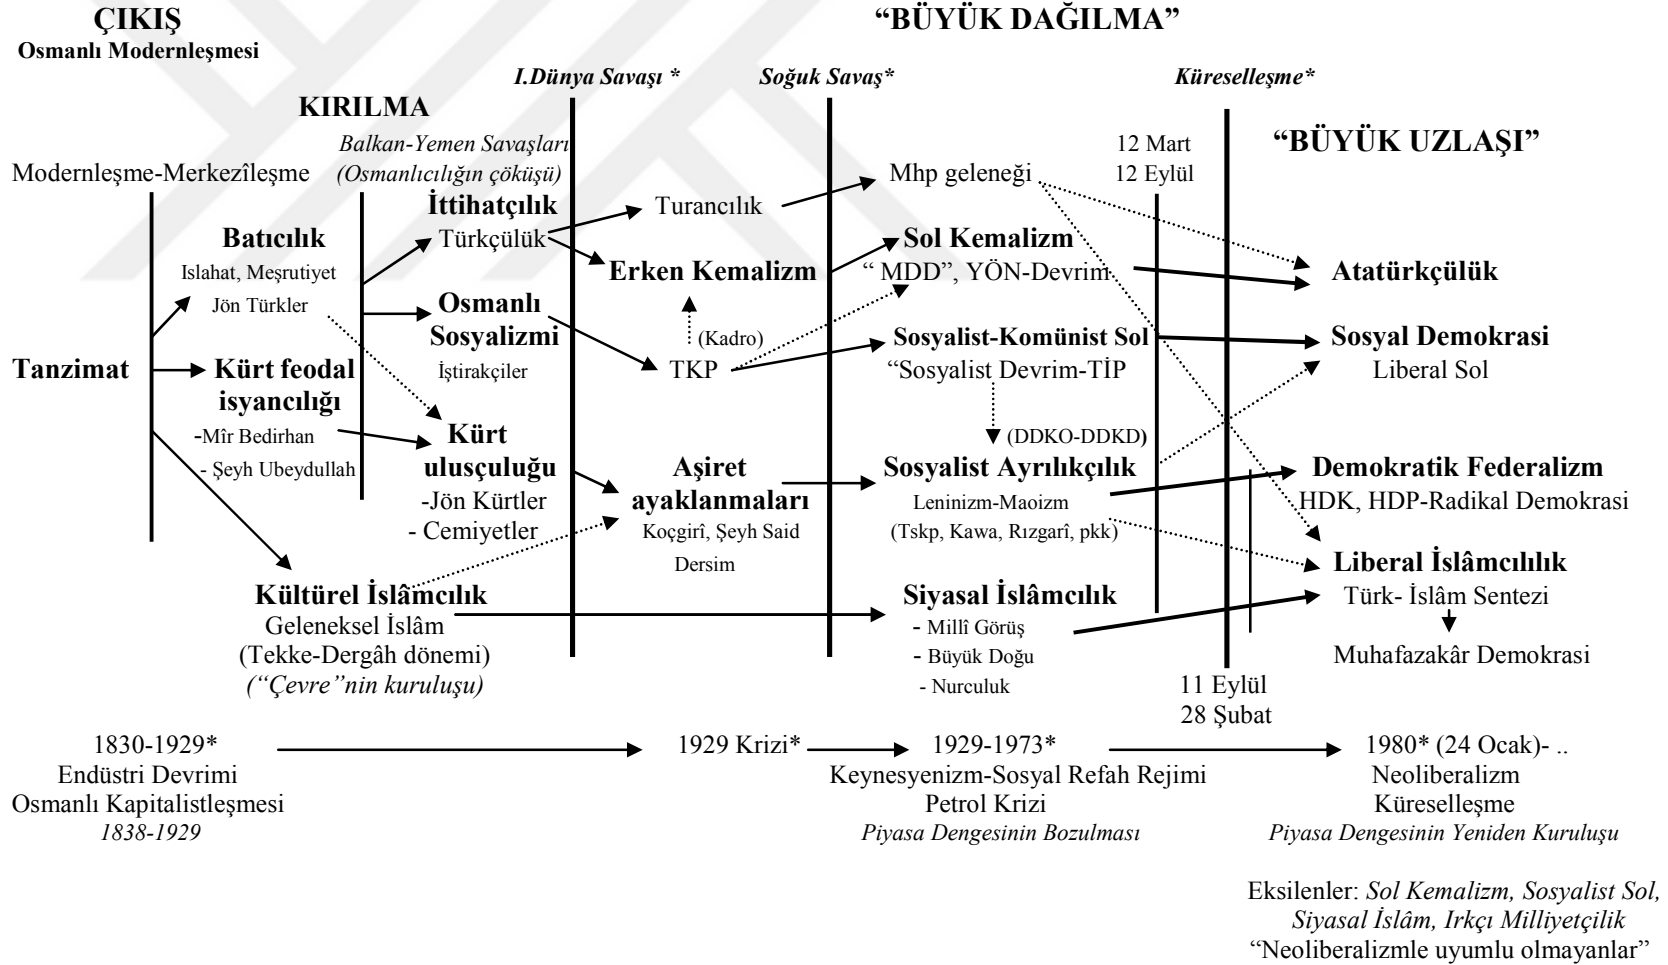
ÇIKIŞ
Osmanlı Modernleşmesi

"BÜYÜK DAĞILMA"

I.Dünya Savaşı *
Soğuk Savaş*
Küreselleşme*

KIRILMA
Balkan-Yemen Savaşları
(Osmanlıcılığın çöküşü)

12 Mart
12 Eylül

"BÜYÜK UZLAŞI"

Modernleşme-Merkezîleşme

Mhp geleneği

İttihatçılık
Türkçülük

Turancılık

Batıcılık
Islahat, Meşrutiyet
Jön Türkler

Erken Kemalizm

Sol Kemalizm
" MDD", YÖN-Devrim

Atatürkçülük

Osmanlı Sosyalizmi
İştirakçiler

(Kadro)

TKP

Sosyalist-Komünist Sol
"Sosyalist Devrim-TİP

Sosyal Demokrasi
Liberal Sol

Tanzimat

Kürt feodal isyancılığı
-Mîr Bedirhan
- Şeyh Ubeydullah

(DDKO-DDKD)

Kürt ulusçuluğu
-Jön Kürtler
- Cemiyetler

Aşiret ayaklanmaları
Koçgirî, Şeyh Said
Dersim

Sosyalist Ayrılıkçılık
Leninizm-Maoizm
(Tskp, Kawa, Rızgarî, pkk)

Demokratik Federalizm
HDK, HDP-Radikal Demokrasi

Liberal İslâmcılık
Türk- İslâm Sentezi

Kültürel İslâmcılık
Geleneksel İslâm
(Tekke-Dergâh dönemi)
("Çevre"nin kuruluşu)

Siyasal İslâmcılık
- Millî Görüş
- Büyük Doğu
- Nurculuk

Muhafazakâr Demokrasi

11 Eylül
28 Şubat

1830-1929*
Endüstri Devrimi
Osmanlı Kapitalistleşmesi
1838-1929

1929 Krizi*

1929-1973*
Keynesyenizm-Sosyal Refah Rejimi
Petrol Krizi
Piyasa Dengesinin Bozulması

1980* (24 Ocak)- ..
Neoliberalizm
Küreselleşme
Piyasa Dengesinin Yeniden Kuruluşu

Eksilenler: Sol Kemalizm, Sosyalist Sol, Siyasal İslâm, Irkçı Milliyetçilik
"Neoliberalizmle uyumlu olmayanlar"